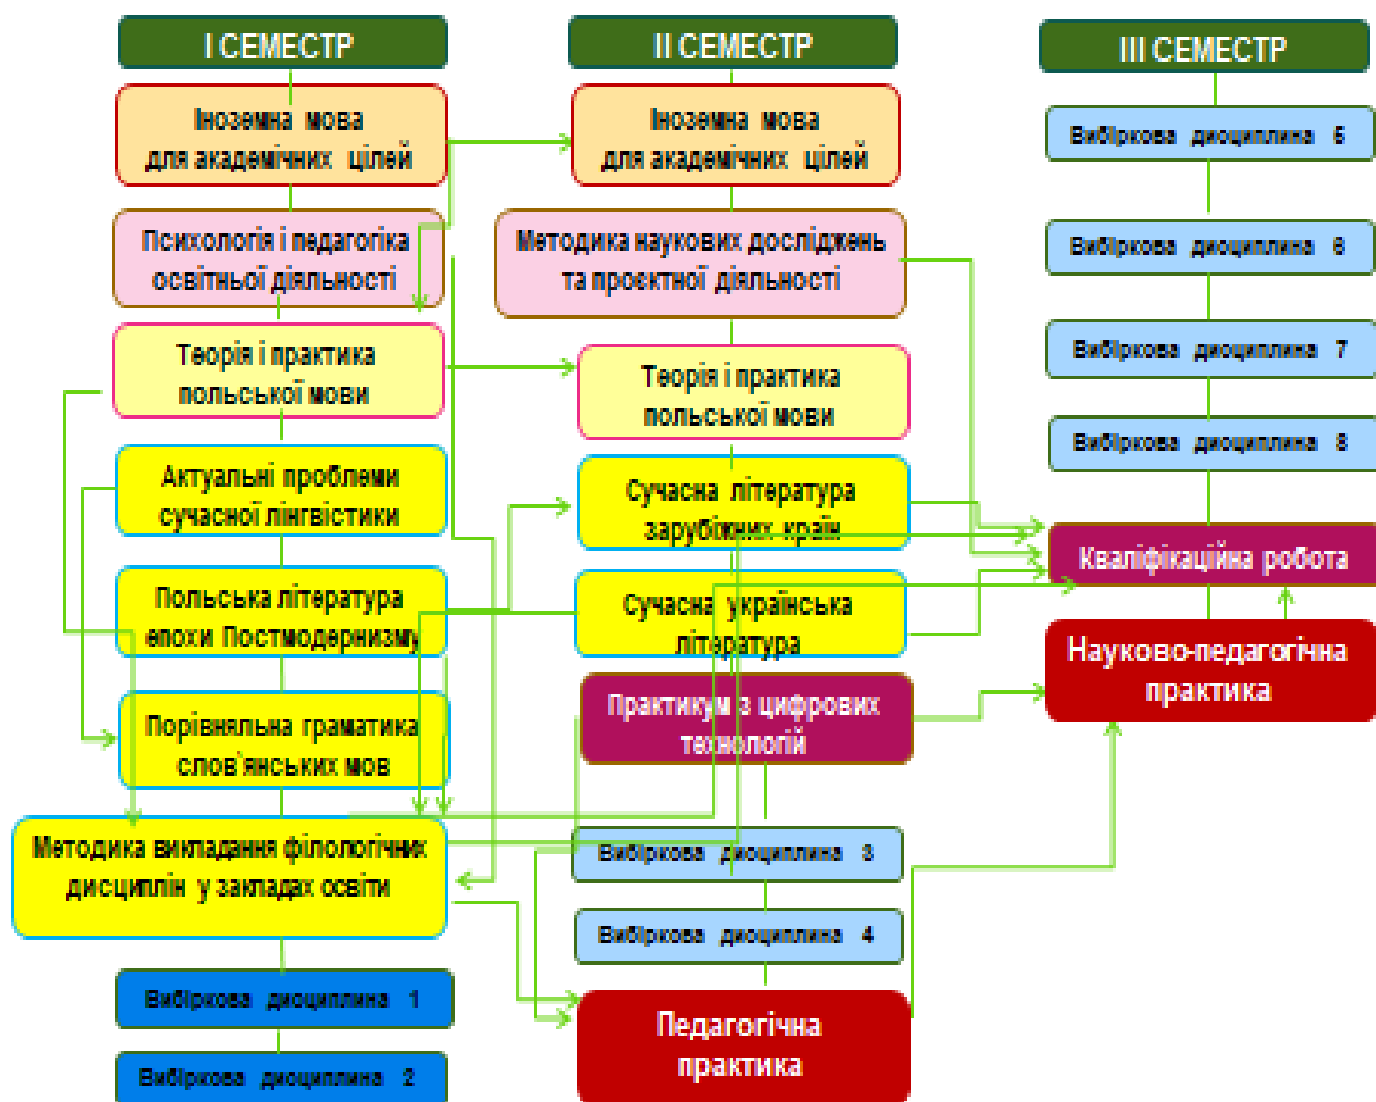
I СЕМЕСТР

Іноземна мова для академічних цілей

Психологія і педагогіка освітньої діяльності

Теорія і практика польської мови

Актуальні проблеми сучасної лінгвістики

Польська література епохи Постмодернізму

Порівняльна граматика слов'янських мов

Методика викладання філологічних дисциплін у закладах освіти

Вибіркова дисципліна 1

Вибіркова дисципліна 2

II СЕМЕСТР

Іноземна мова для академічних цілей

Методика наукових досліджень та проектної діяльності

Теорія і практика польської мови

Сучасна література зарубіжних країн

Сучасна українська література

Практикум з цифрових технологій

Вибіркова дисципліна 3

Вибіркова дисципліна 4

Педагогічна практика

III СЕМЕСТР

Вибіркова дисципліна 5

Вибіркова дисципліна 6

Вибіркова дисципліна 7

Вибіркова дисципліна 8

Кваліфікаційна робота

Науково-педагогічна практика